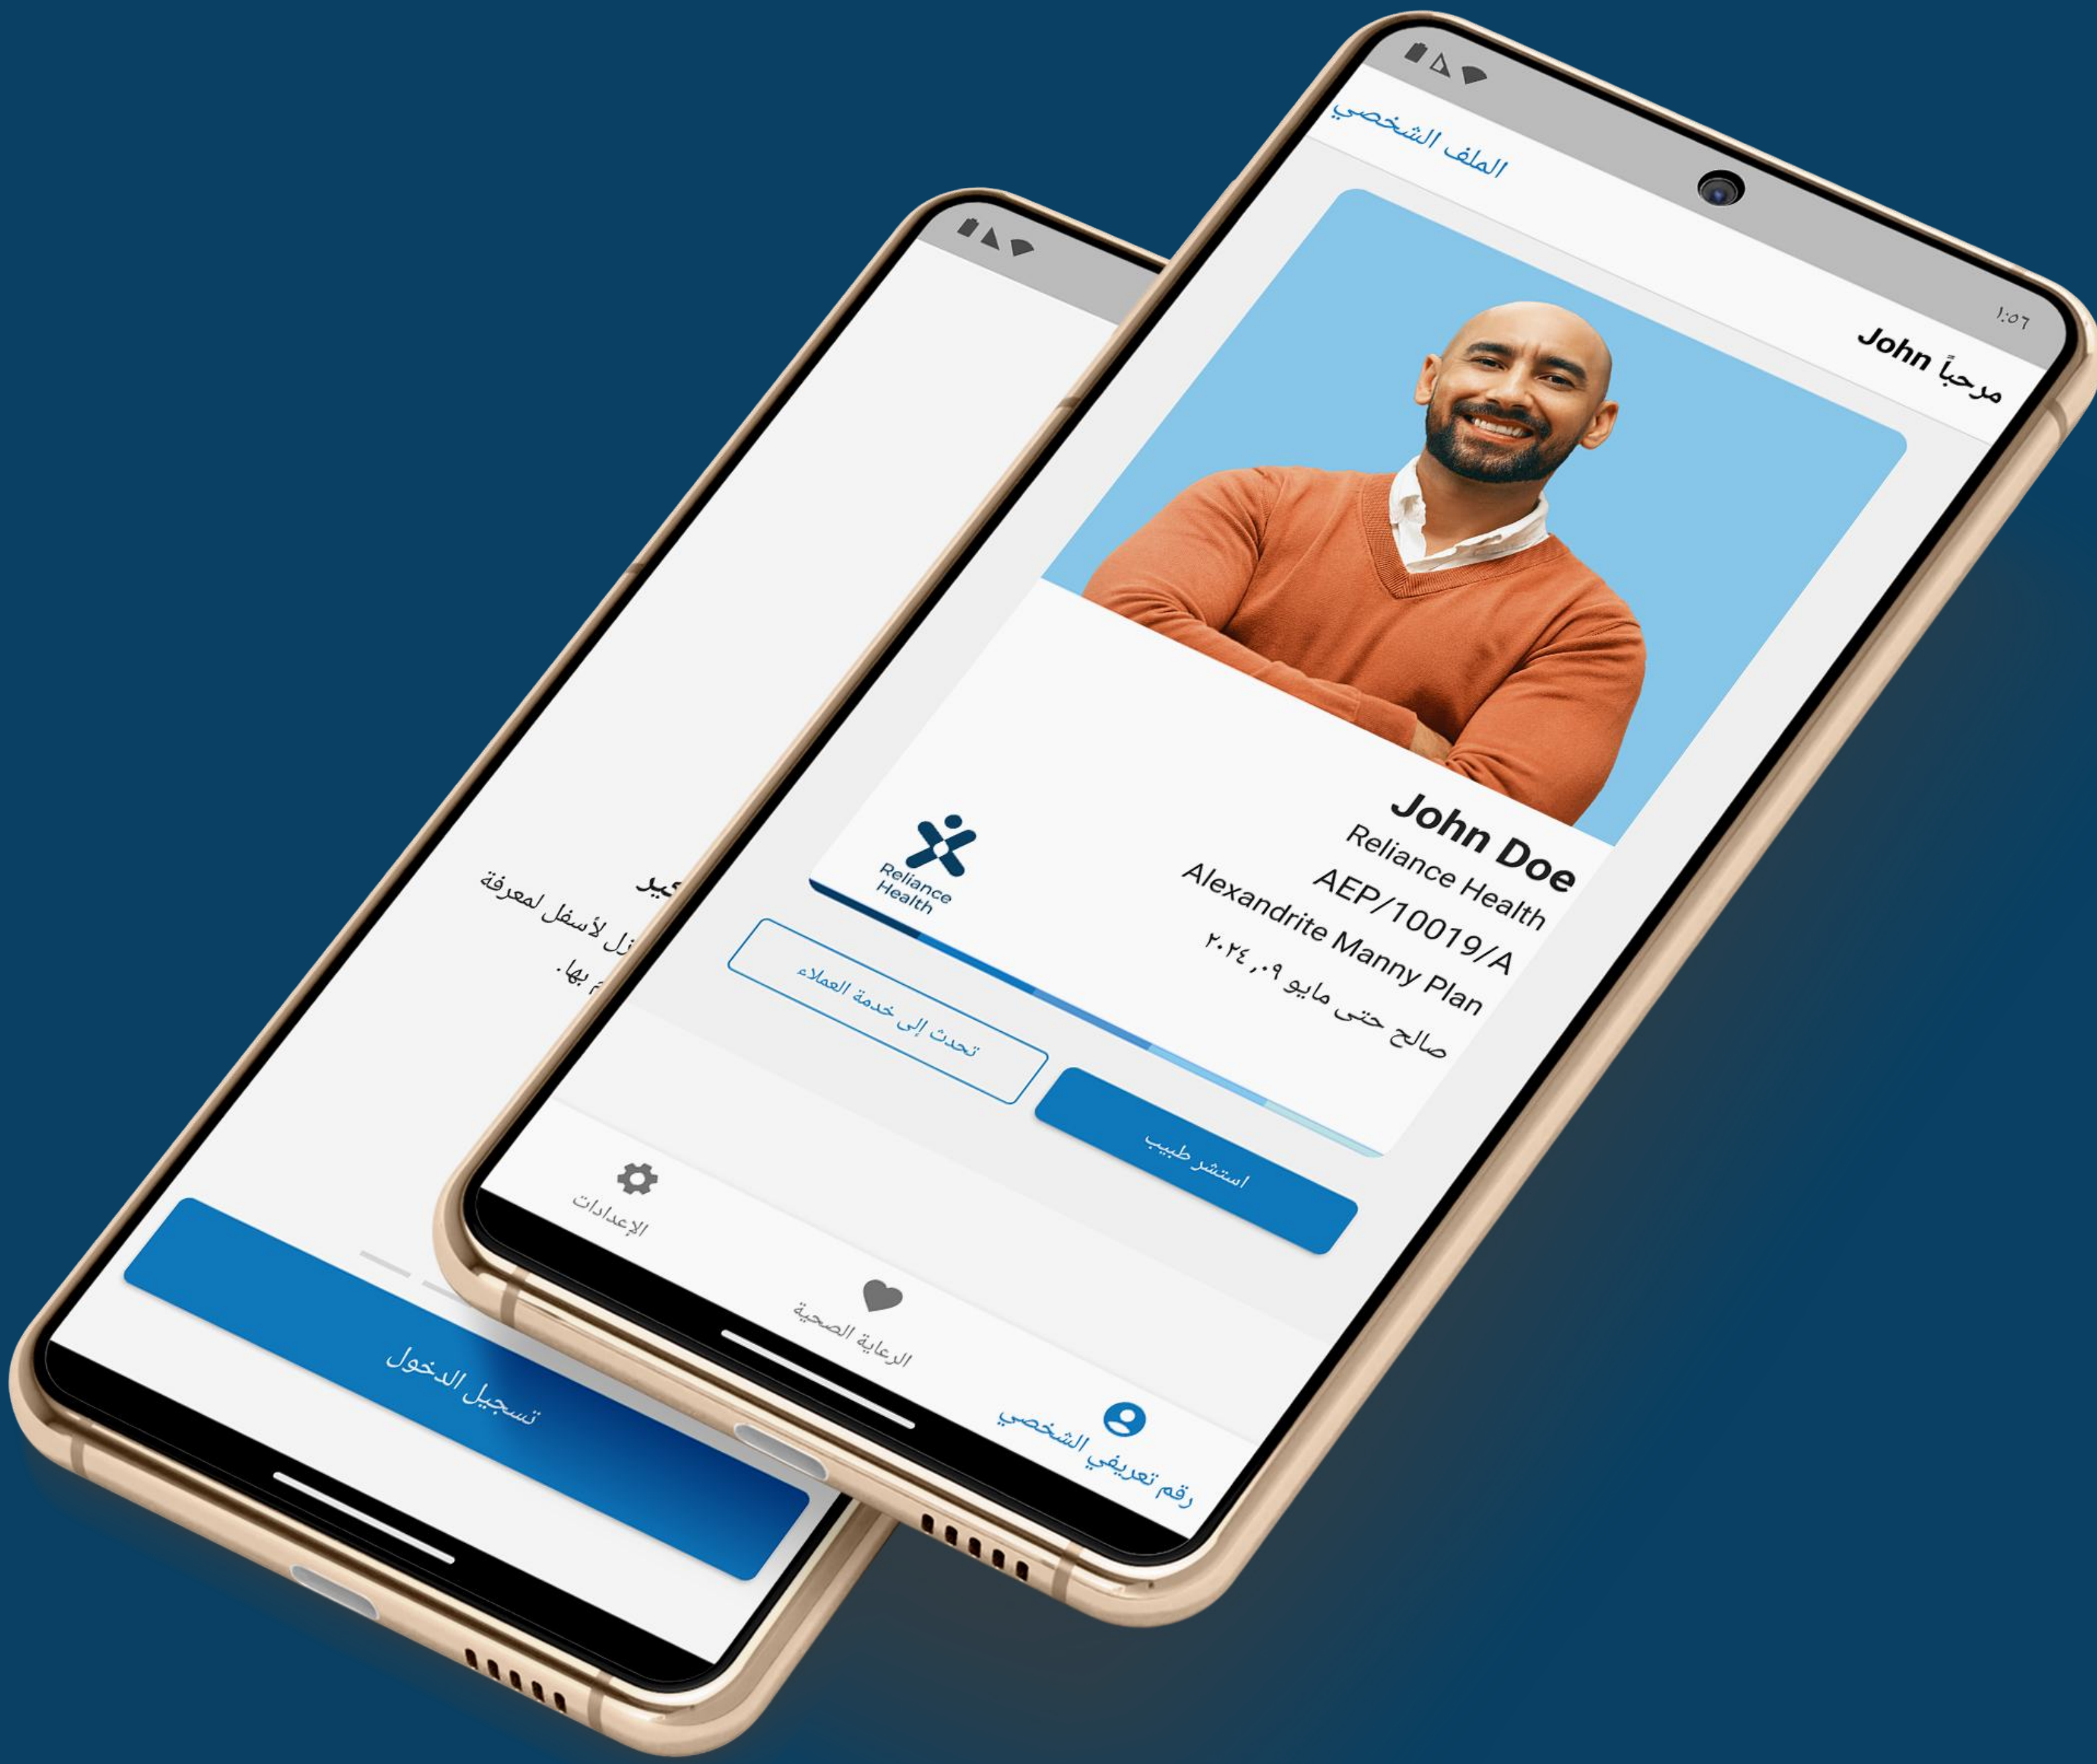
١:٥٦

مرحباً John

الملف الشخصي

John Doe
Reliance Health
AEP/10019/A
Alexandrite Manny Plan
صالح حتى مايو ٠٩, ٢٠٢٤

Reliance Health

تحدث إلى خدمة العملاء

استشر طبيب

الإعدادات

الرعاية الصحية

رقم تعريفي الشخصي

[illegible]ير
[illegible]زل لأسفل لمعرفة
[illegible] بها.

تسجيل الدخول